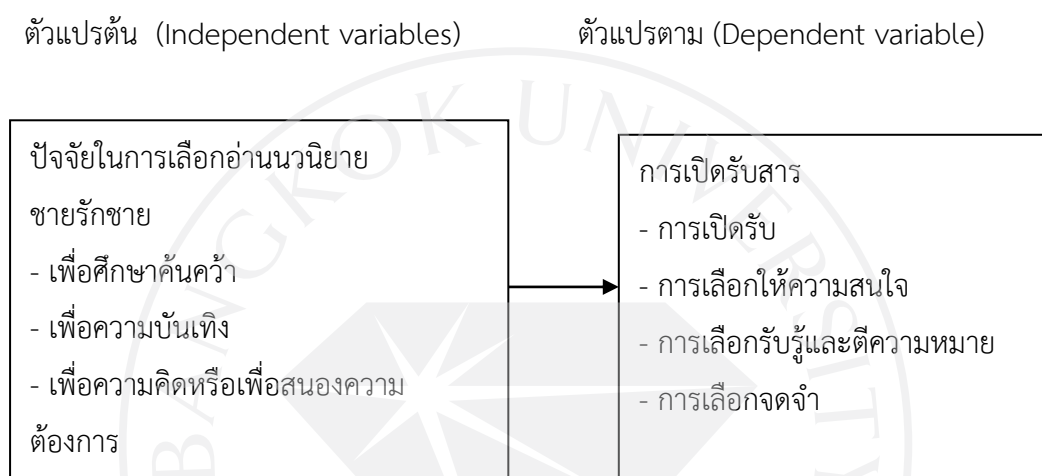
ตัวแปรต้น (Independent variables)

ตัวแปรตาม (Dependent variable)

ปัจจัยในการเลือกอ่านนวนิยายชายรักชาย
- เพื่อศึกษาค้นคว้า
- เพื่อความบันเทิง
- เพื่อความคิดหรือเพื่อสนองความต้องการ

การเปิดรับสาร
- การเปิดรับ
- การเลือกให้ความสนใจ
- การเลือกรับรู้และตีความหมาย
- การเลือกจดจำ